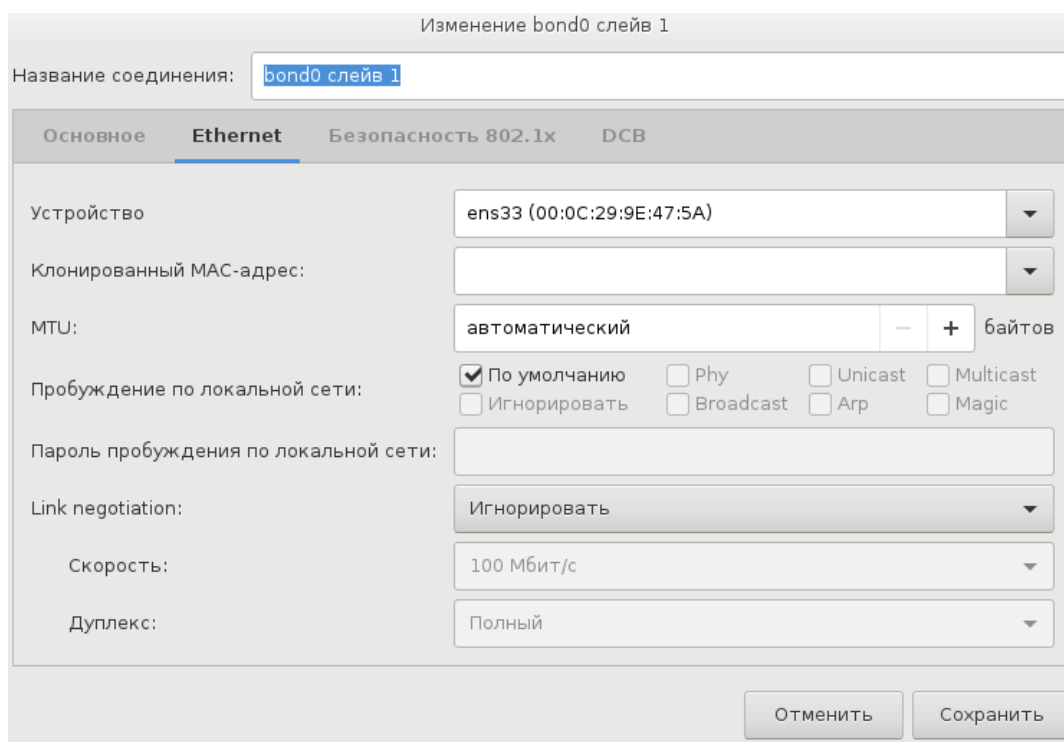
Изменение bond0 слейв 1

Название соединения: bond0 слейв 1

Основное | Ethernet | Безопасность 802.1x | DCB

Устройство | ens33 (00:0C:29:9E:47:5A)

Клонированный MAC-адрес:

MTU: автоматический − + байтов

Пробуждение по локальной сети: По умолчанию | Phy | Unicast | Multicast | Игнорировать | Broadcast | Arp | Magic

Пароль пробуждения по локальной сети:

Link negotiation: Игнорировать

Скорость: 100 Мбит/с

Дуплекс: Полный

Отменить | Сохранить